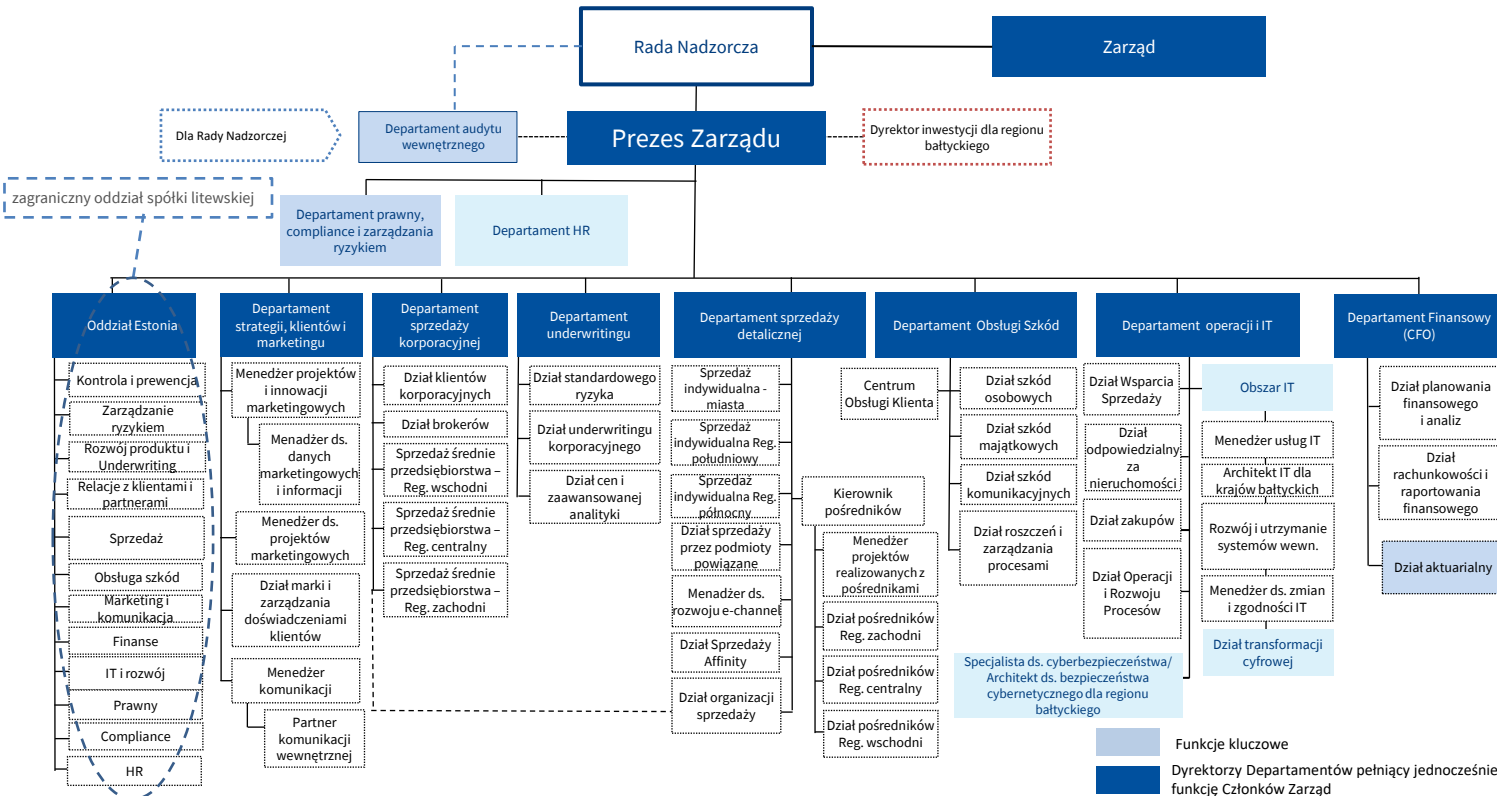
Rada Nadzorcza

Zarząd

Dla Rady Nadzorczej

Departament audytu wewnętrznego

Prezes Zarządu

Dyrektor inwestycji dla regionu bałtyckiego

zagraniczny oddział spółki litewskiej

Departament prawny, compliance i zarządzania ryzykiem

Departament HR

Oddział Estonia

Kontrola i prewencja

Zarządzanie ryzykiem

Rozwój produktu i Underwriting

Relacje z klientami i partnerami

Sprzedaż

Obsługa szkód

Marketing i komunikacja

Finanse

IT i rozwój

Prawny

Compliance

HR

Departament strategii, klientów i marketingu

Menedżer projektów i innowacji marketingowych

Menadżer ds. danych marketingowych i informacji

Menedżer ds. projektów marketingowych

Dział marki i zarządzania doświadczeniami klientów

Menedżer komunikacji

Partner komunikacji wewnętrznej

Departament sprzedaży korporacyjnej

Dział klientów korporacyjnych

Dział brokerów

Sprzedaż średnie przedsiębiorstwa – Reg. wschodni

Sprzedaż średnie przedsiębiorstwa – Reg. centralny

Sprzedaż średnie przedsiębiorstwa – Reg. zachodni

Departament underwritingu

Dział standardowego ryzyka

Dział underwritingu korporacyjnego

Dział cen i zaawansowanej analityki

Departament sprzedaży detalicznej

Sprzedaż indywidualna - miasta

Sprzedaż indywidualna Reg. południowy

Sprzedaż indywidualna Reg. północny

Dział sprzedaży przez podmioty powiązane

Menadżer ds. rozwoju e-channel

Dział Sprzedaży Affinity

Dział organizacji sprzedaży

Kierownik pośredników

Menedżer projektów realizowanych z pośrednikami

Dział pośredników Reg. zachodni

Dział pośredników Reg. centralny

Dział pośredników Reg. wschodni

Departament Obsługi Szkód

Centrum Obsługi Klienta

Dział szkód osobowych

Dział szkód majątkowych

Dział szkód komunikacyjnych

Dział roszczeń i zarządzania procesami

Departament operacji i IT

Dział Wsparcia Sprzedaży

Dział odpowiedzialny za nieruchomości

Dział zakupów

Dział Operacji i Rozwoju Procesów

Obszar IT

Menedżer usług IT

Architekt IT dla krajów bałtyckich

Rozwój i utrzymanie systemów wewn.

Menedżer ds. zmian i zgodności IT

Dział transformacji cyfrowej

Specjalista ds. cyberbezpieczeństwa/ Architekt ds. bezpieczeństwa cybernetycznego dla regionu bałtyckiego

Departament Finansowy (CFO)

Dział planowania finansowego i analiz

Dział rachunkowości i raportowania finansowego

Dział aktuarialny

Funkcje kluczowe

Dyrektorzy Departamentów pełniący jednocześnie funkcję Członków Zarząd